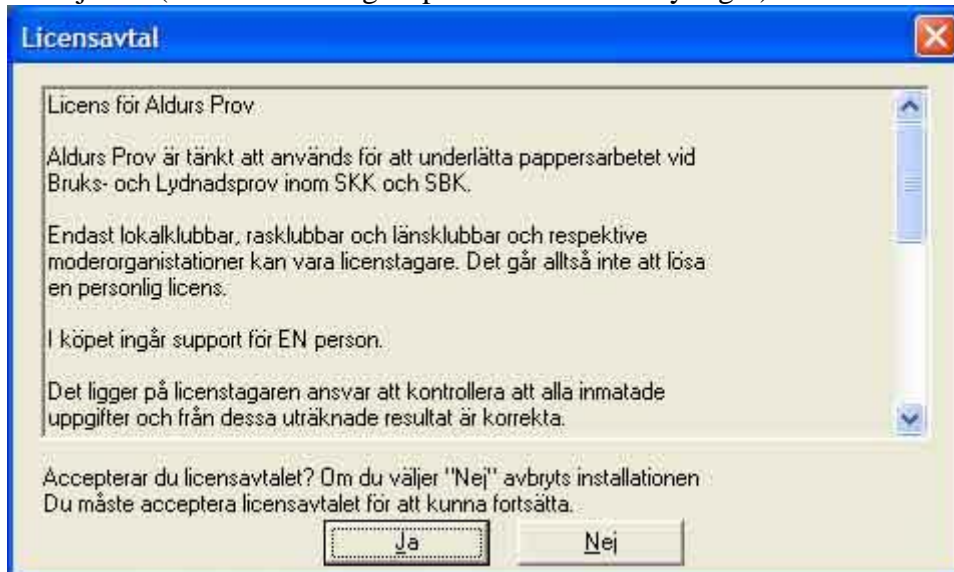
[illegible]

Licensavtal

Licens för Aldurs Prov

Aldurs Prov är tänkt att används för att underlätta pappersarbetet vid Bruks- och Lydnadsprov inom SKK och SBK.

Endast lokalklubbar, rasklubbar och länsklubbar och respektive moderorganistationer kan vara licenstagare. Det går alltså inte att lösa en personlig licens.

I köpet ingår support för EN person.

Det ligger på licenstagaren ansvar att kontrollera att alla inmatade uppgifter och från dessa uträknade resultat är korrekta.

Accepterar du licensavtalet? Om du väljer "Nej" avbryts installationen
Du måste acceptera licensavtalet för att kunna fortsätta.

Ja

Nej